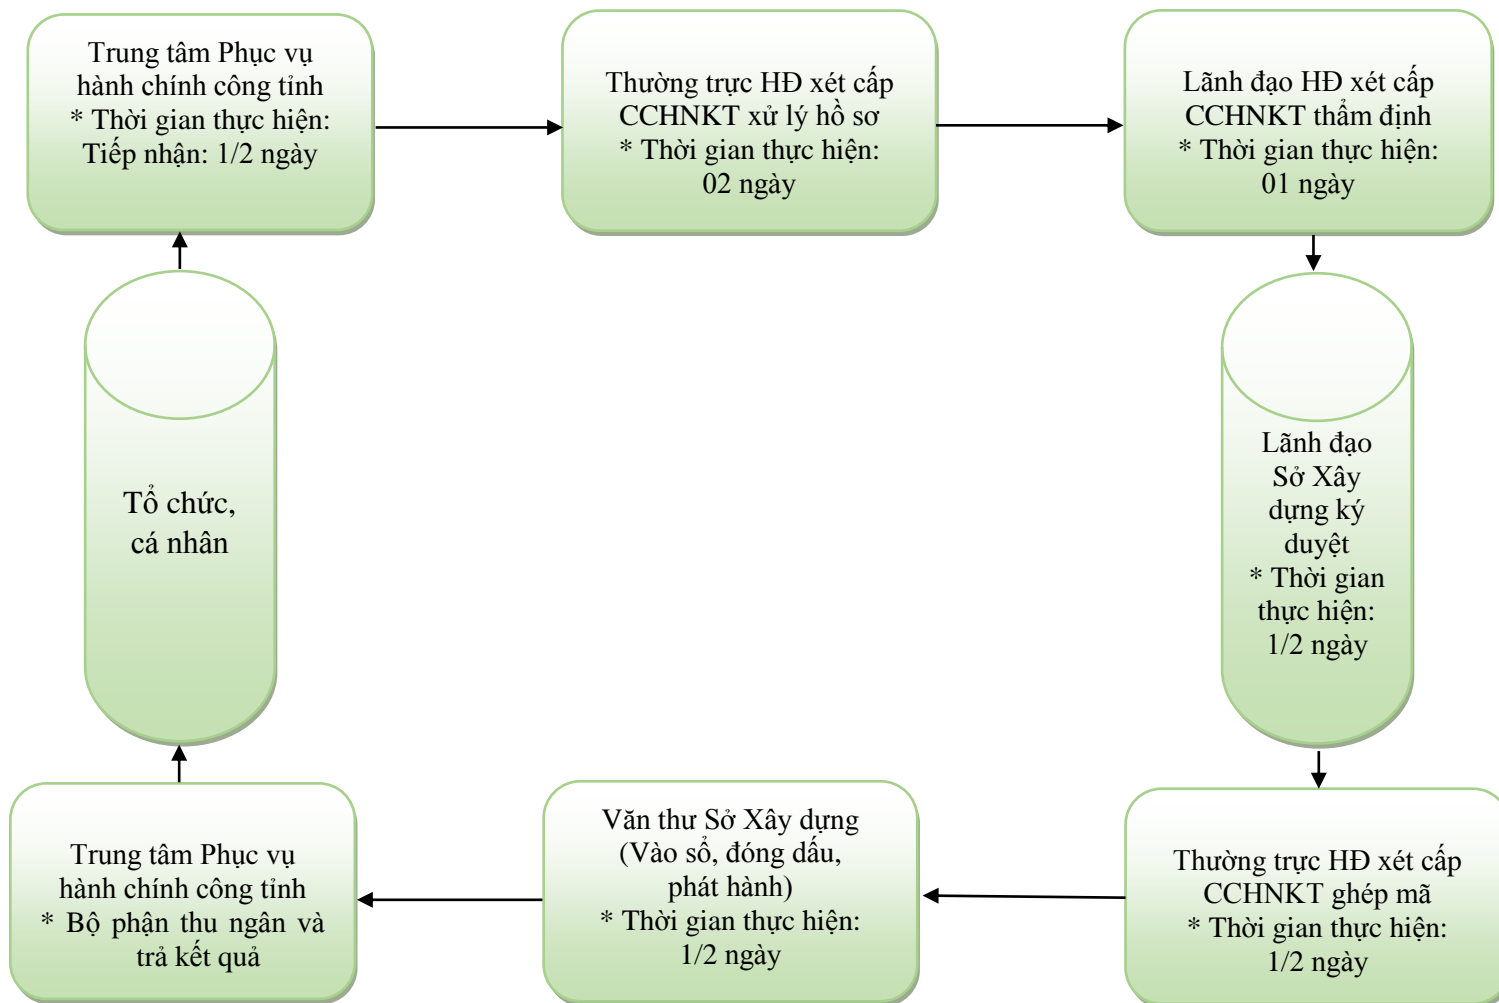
Trung tâm Phục vụ hành chính công tỉnh
* Thời gian thực hiện:
Tiếp nhận: 1/2 ngày

Thường trực HĐ xét cấp CCHNKT xử lý hồ sơ
* Thời gian thực hiện:
02 ngày

Lãnh đạo HĐ xét cấp CCHNKT thẩm định
* Thời gian thực hiện:
01 ngày

Lãnh đạo Sở Xây dựng ký duyệt
* Thời gian thực hiện:
1/2 ngày

Thường trực HĐ xét cấp CCHNKT ghép mã
* Thời gian thực hiện:
1/2 ngày

Văn thư Sở Xây dựng (Vào sổ, đóng dấu, phát hành)
* Thời gian thực hiện:
1/2 ngày

Trung tâm Phục vụ hành chính công tỉnh
* Bộ phận thu ngân và trả kết quả

Tổ chức, cá nhân